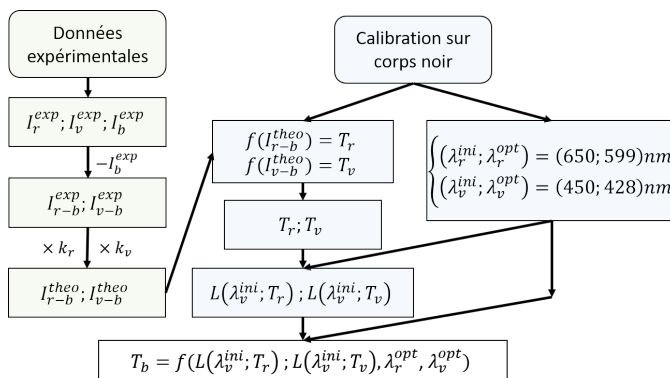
Données expérimentales

$I_r^{exp}; I_v^{exp}; I_b^{exp}$

$-I_b^{exp}$

$I_{r-b}^{exp}; I_{v-b}^{exp}$

$\times k_r$ $\times k_v$

$I_{r-b}^{theo}; I_{v-b}^{theo}$

Calibration sur corps noir

$f(I_{r-b}^{theo}) = T_r$
$f(I_{v-b}^{theo}) = T_v$

$\begin{cases} (\lambda_r^{ini}; \lambda_r^{opt}) = (650; 599)nm \\ (\lambda_v^{ini}; \lambda_v^{opt}) = (450; 428)nm \end{cases}$

$T_r; T_v$

$L(\lambda_v^{ini}; T_r) ; L(\lambda_v^{ini}; T_v)$

$T_b = f(L(\lambda_v^{ini}; T_r) ; L(\lambda_v^{ini}; T_v), \lambda_r^{opt}, \lambda_v^{opt})$